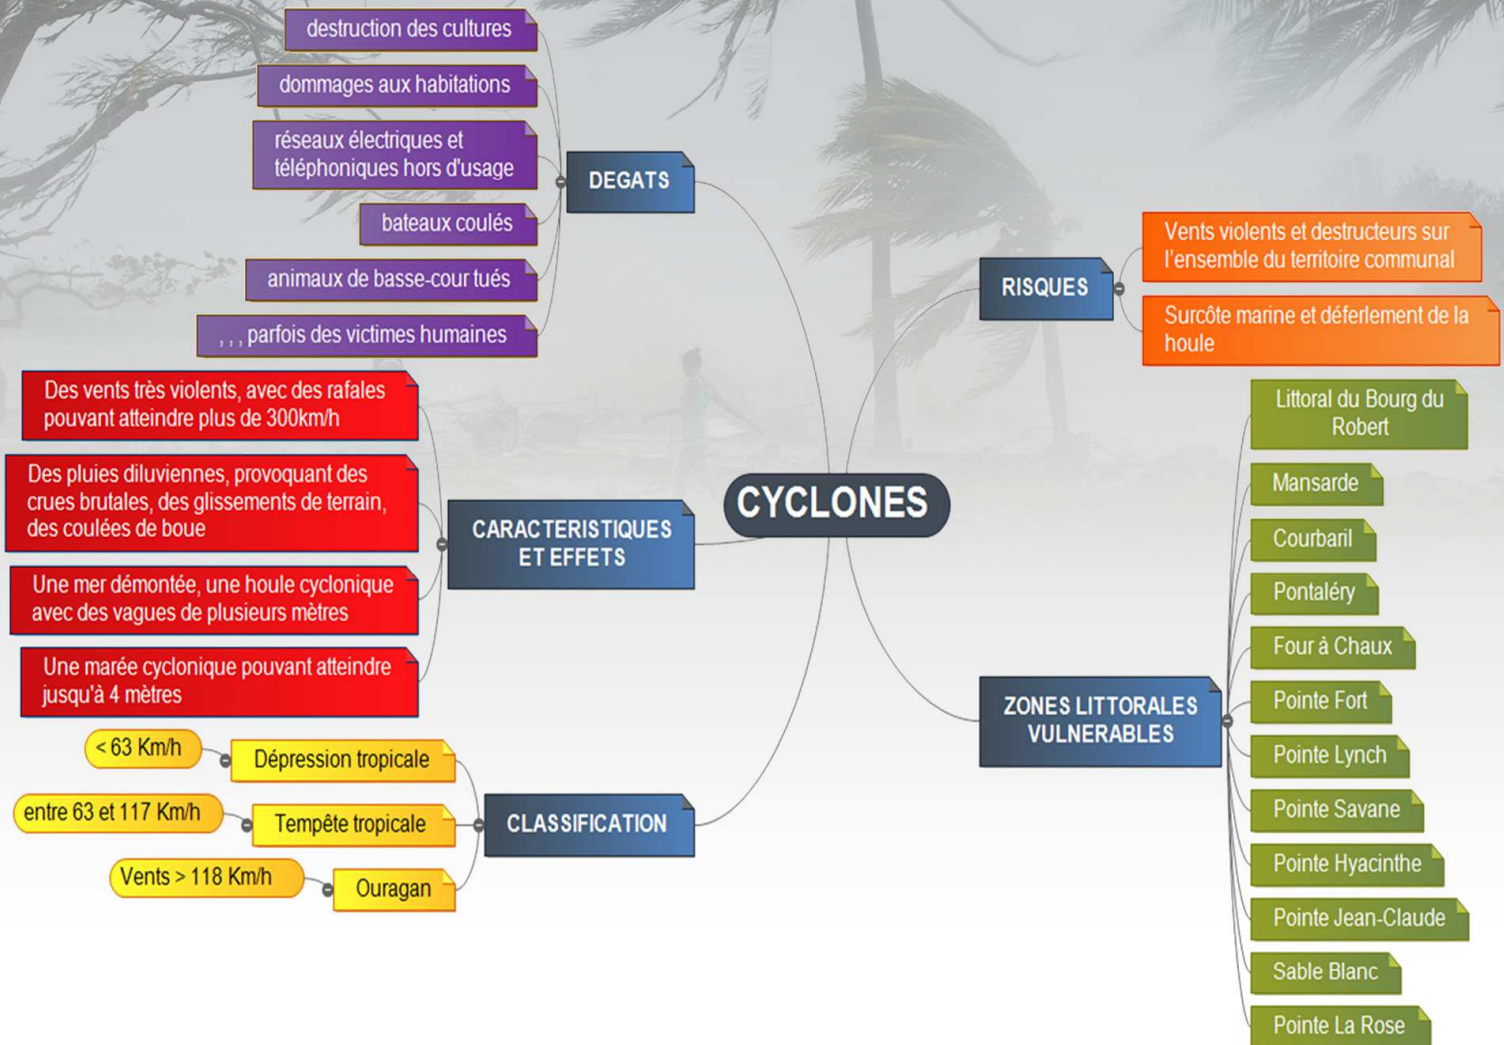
CYCLONES

DEGATS
destruction des cultures
dommages aux habitations
réseaux électriques et téléphoniques hors d'usage
bateaux coulés
animaux de basse-cour tués
, , , parfois des victimes humaines

CARACTERISTIQUES ET EFFETS
Des vents très violents, avec des rafales pouvant atteindre plus de 300km/h
Des pluies diluviennes, provoquant des crues brutales, des glissements de terrain, des coulées de boue
Une mer démontée, une houle cyclonique avec des vagues de plusieurs mètres
Une marée cyclonique pouvant atteindre jusqu'à 4 mètres

CLASSIFICATION
Dépression tropicale
< 63 Km/h
Tempête tropicale
entre 63 et 117 Km/h
Ouragan
Vents > 118 Km/h

RISQUES
Vents violents et destructeurs sur l'ensemble du territoire communal
Surcôte marine et déferlement de la houle

ZONES LITTORALES VULNERABLES
Littoral du Bourg du Robert
Mansarde
Courbaril
Pontaléry
Four à Chaux
Pointe Fort
Pointe Lynch
Pointe Savane
Pointe Hyacinthe
Pointe Jean-Claude
Sable Blanc
Pointe La Rose